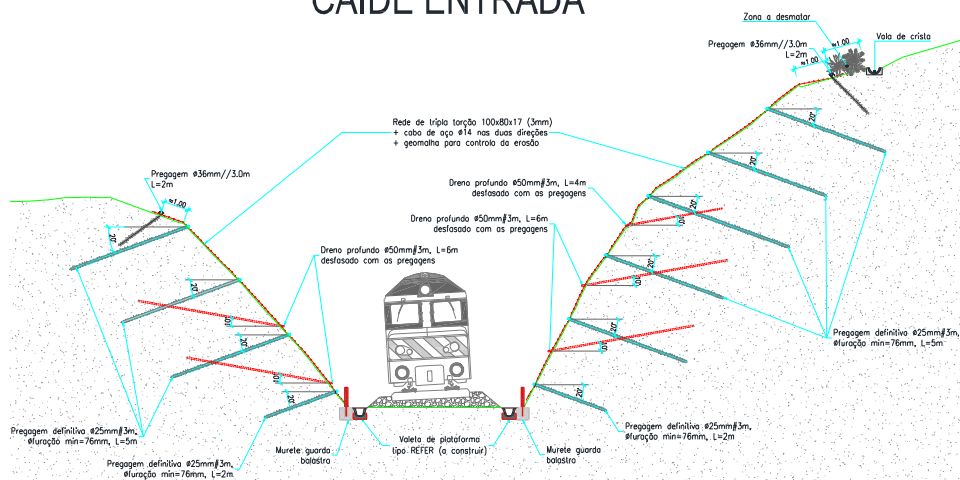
CAIDE ENTRADA

Zona a desmatar

Vala de crista

Pregagem ø36mm//3.0m
L=2m

≈1.00

≈1.00

Rede de tripla torção 100x80x17 (3mm)
+ cabo de aço ø14 nas duas direções
+ geomalha para controlo da erosão

Pregagem ø36mm//3.0m
L=2m

≈1.00

Dreno profundo ø50mm//3m, L=4m
desfasado com as pregagens

Dreno profundo ø50mm//3m, L=6m
desfasado com as pregagens

Dreno profundo ø50mm//3m, L=6m
desfasado com as pregagens

20°

Pregagem definitiva ø25mm//3m,
øfuração min=76mm, L=5m

Pregagem definitiva ø25mm//3m,
øfuração min=76mm, L=5m

Pregagem definitiva ø25mm//3m,
øfuração min=76mm, L=2m

Pregagem definitiva ø25mm//3m,
øfuração min=76mm, L=2m

Murete guarda balastro

Valeta de plataforma
tipo REFER (a construir)

Murete guarda balastro